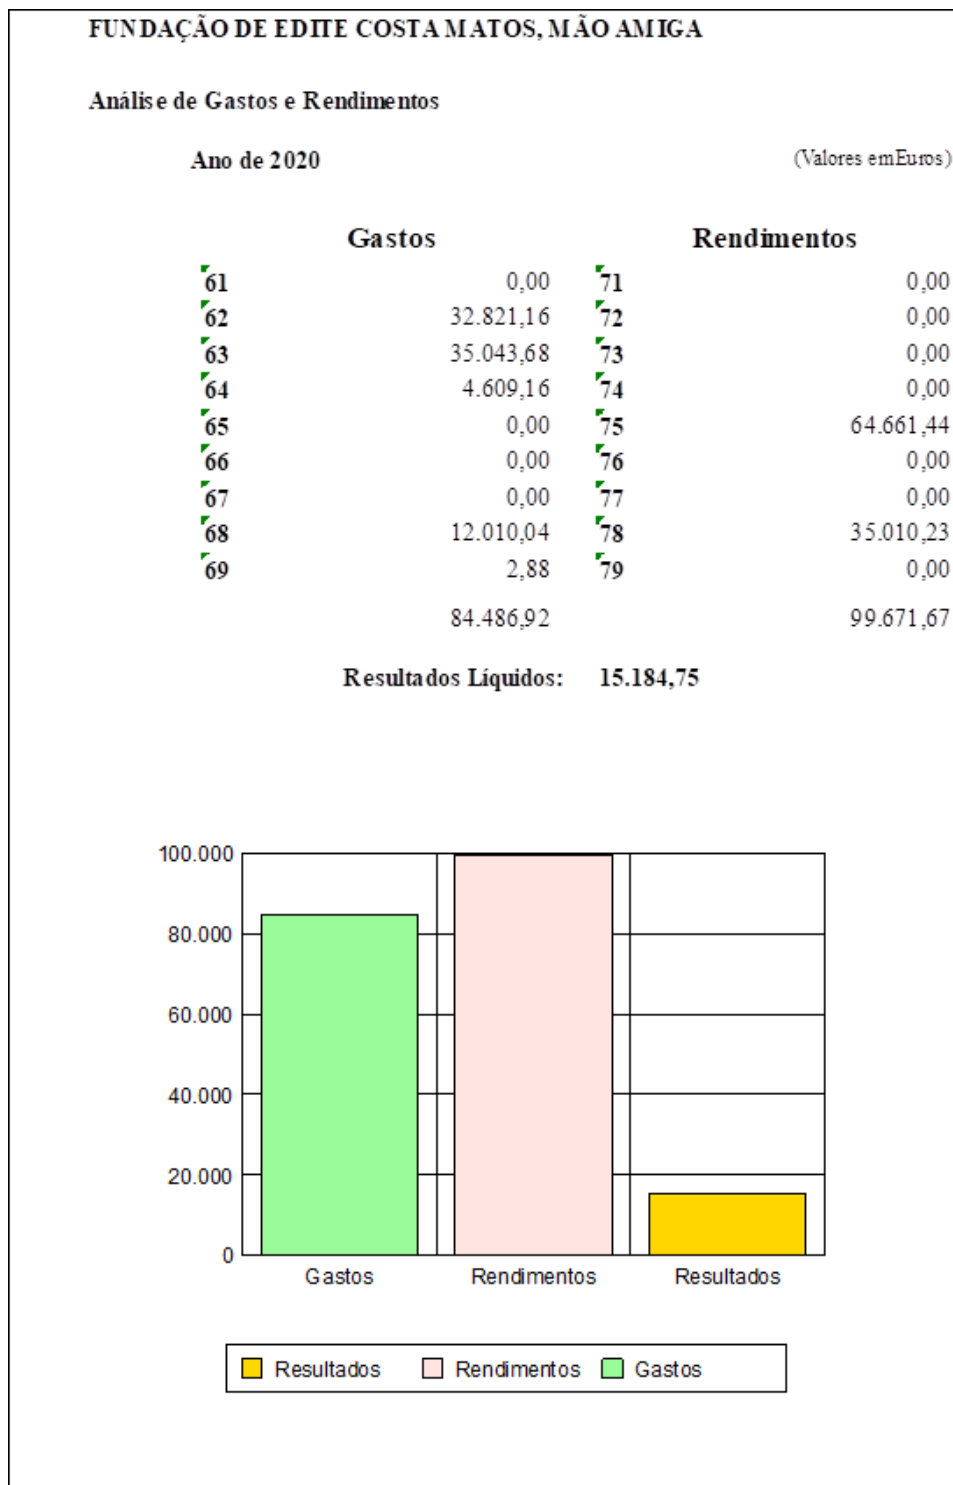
FUNDAÇÃO DE EDITE COSTA MATOS, MÃO AMIGA

Análise de Gastos e Rendimentos

Ano de 2020

(Valores em Euros)

| Gastos | | Rendimentos | |
|---|---|---|---|
| 61 | 0,00 | 71 | 0,00 |
| 62 | 32.821,16 | 72 | 0,00 |
| 63 | 35.043,68 | 73 | 0,00 |
| 64 | 4.609,16 | 74 | 0,00 |
| 65 | 0,00 | 75 | 64.661,44 |
| 66 | 0,00 | 76 | 0,00 |
| 67 | 0,00 | 77 | 0,00 |
| 68 | 12.010,04 | 78 | 35.010,23 |
| 69 | 2,88 | 79 | 0,00 |
| | 84.486,92 | | 99.671,67 |

Resultados Líquidos: 15.184,75

100.000
80.000
60.000
40.000
20.000
0

Gastos
Rendimentos
Resultados

Resultados
Rendimentos
Gastos